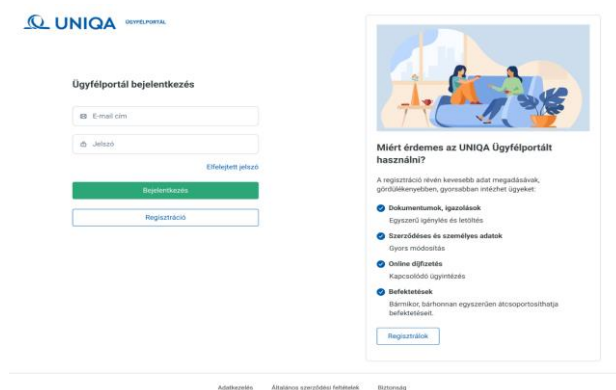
UNIQA ÜGYFÉLPORTÁL

Ügyfélportál bejelentkezés

E-mail cím

Jelszó

Elfelejtett jelszó

Bejelentkezés

Regisztráció

Miért érdemes az UNIQA Ügyfélportált használni?

A regisztráció révén kevesebb adat megadásával, gördülékenyebben, gyorsabban intézhet ügyeket:

Dokumentumok, igazolások
Egyszerű igénylés és letöltés

Szerződéses és személyes adatok
Gyors módosítás

Online díjfizetés
Kapcsolódó ügyintézés

Befektetések
Bármikor, bárhonnan egyszerűen átcsoportosíthatja befektetéseit.

Regisztrálok

Adatkezelés Általános szerződési feltételek Biztonság